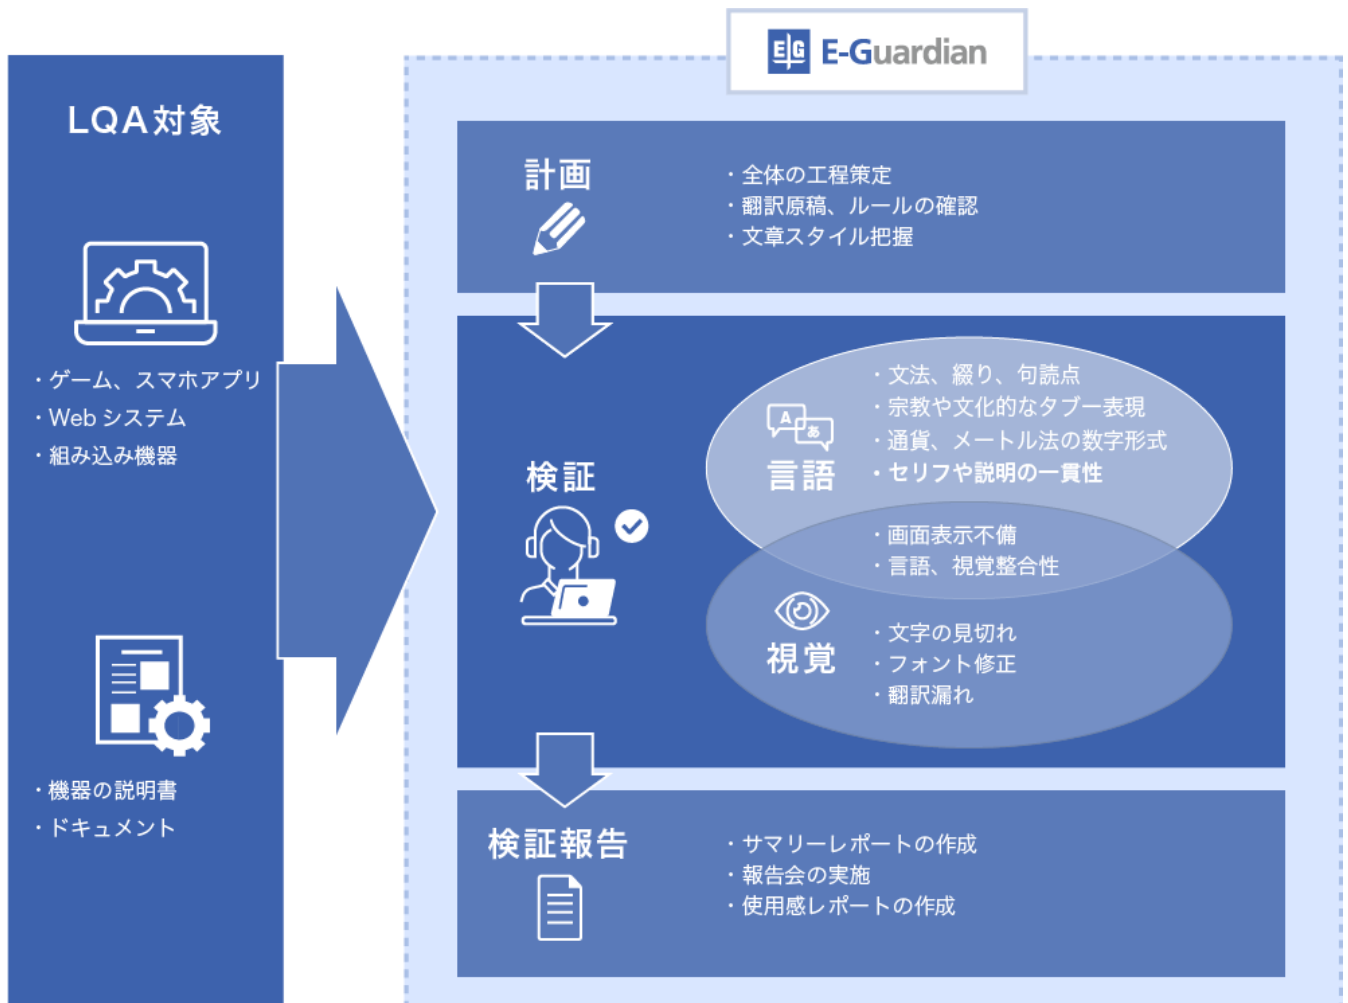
LQA対象

・ゲーム、スマホアプリ
・Web システム
・組み込み機器

・機器の説明書
・ドキュメント

E|G E-Guardian

計画

・全体の工程策定
・翻訳原稿、ルールの確認
・文章スタイル把握

検証

A あ
言語

・文法、綴り、句読点
・宗教や文化的なタブー表現
・通貨、メートル法の数字形式
・セリフや説明の一貫性

・画面表示不備
・言語、視覚整合性

視覚

・文字の見切れ
・フォント修正
・翻訳漏れ

検証報告

・サマリーレポートの作成
・報告会の実施
・使用感レポートの作成